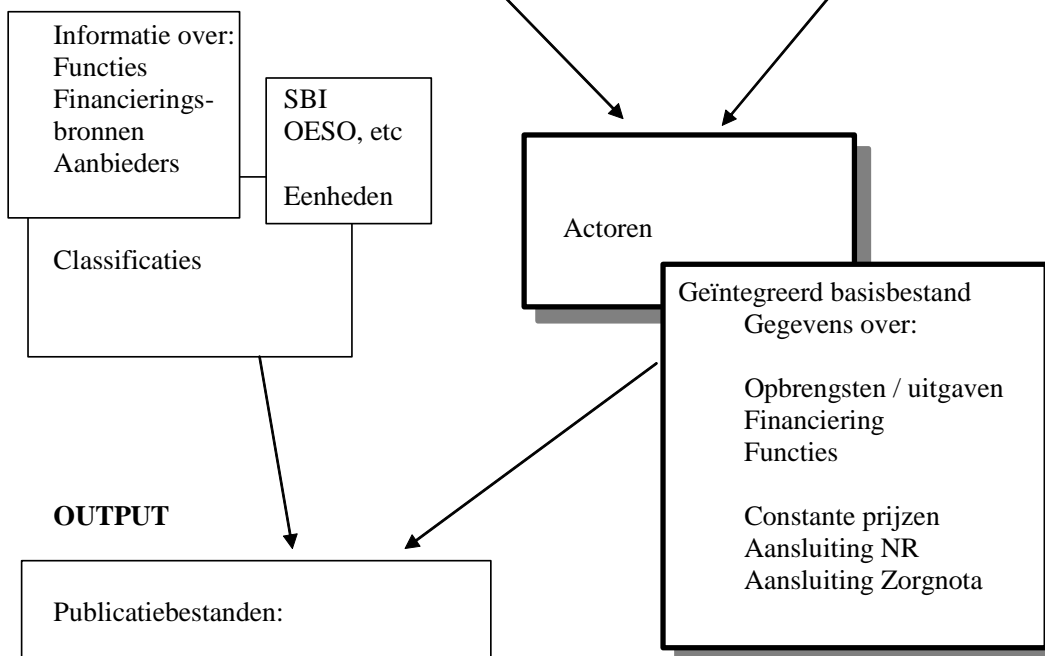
Informatie over:
Functies
Financieringsbronnen
Aanbieders

SBI
OESO, etc

Eenheden

Classificaties

Actoren

Geïntegreerd basisbestand
Gegevens over:

Opbrengsten / uitgaven
Financiering
Functies

Constante prijzen
Aansluiting NR
Aansluiting Zorgnota

**OUTPUT**

Publicatiebestanden: